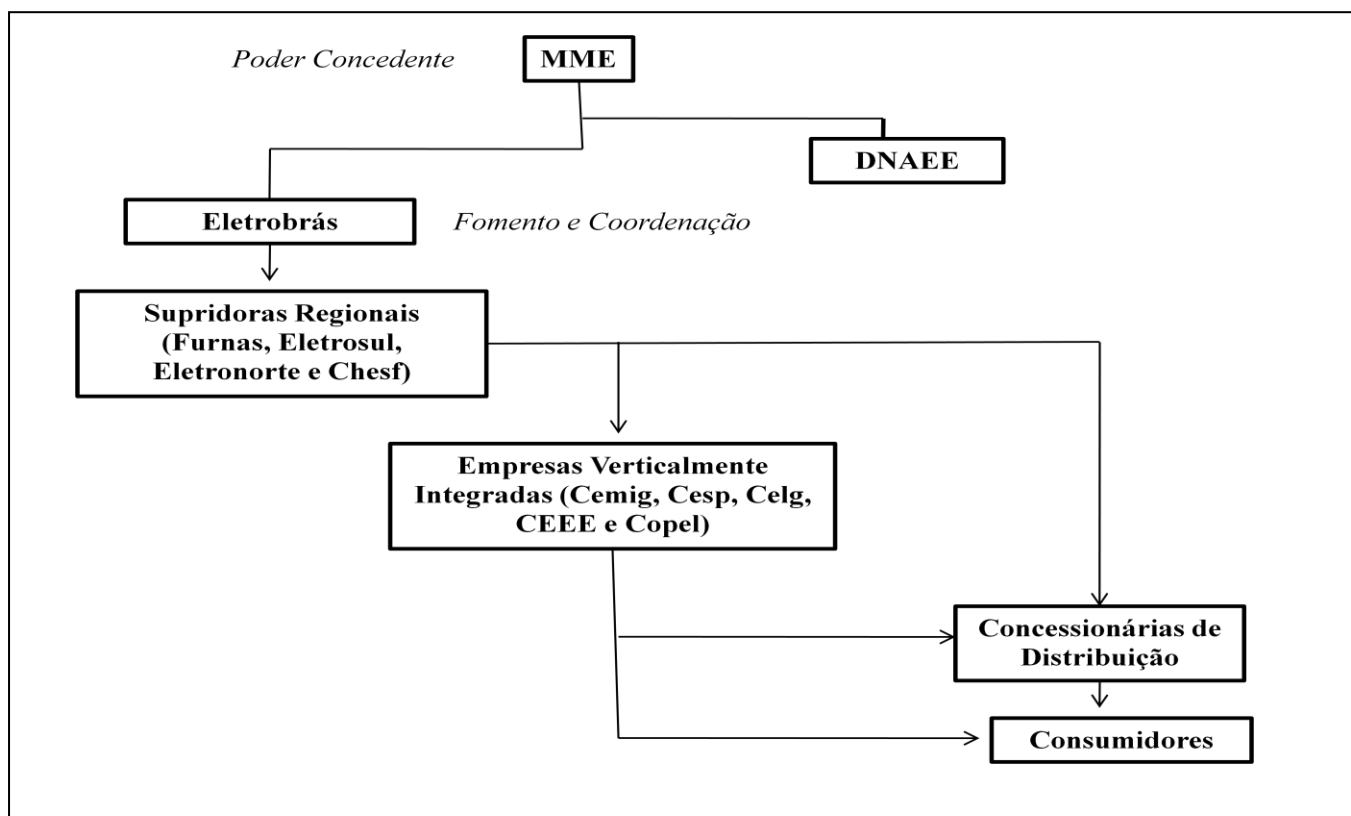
Poder Concedente

MME

DNAEE

Eletrobrás

Fomento e Coordenação

Supridoras Regionais (Furnas, Eletrosul, Eletronorte e Chesf)

Empresas Verticalmente Integradas (Cemig, Cesp, Celg, CEEE e Copel)

Concessionárias de Distribuição

Consumidores